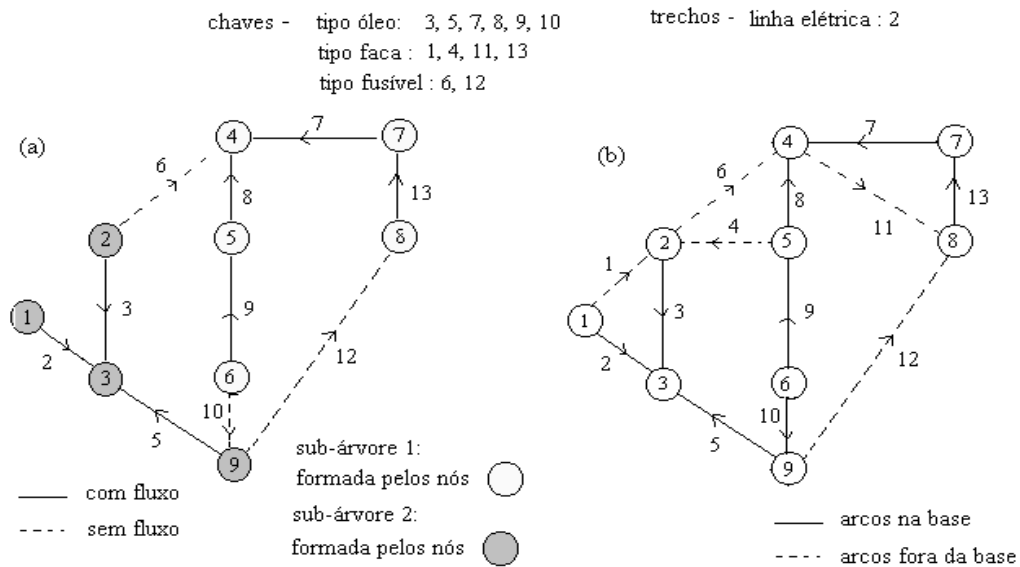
chaves - tipo óleo: 3, 5, 7, 8, 9, 10
tipo faca : 1, 4, 11, 13
tipo fusível : 6, 12

trechos - linha elétrica : 2

(a)

4 7 7
6
8 13
2 5 8
3 9
1 12
2 3 6
10
5
9

sub-árvore 1:
formada pelos nós

sub-árvore 2:
formada pelos nós

com fluxo
sem fluxo

(b)

4 7 7
6
8 13
4 11
2 5 8
1
3 9
1
12
2 3 6
10
5
9

arcos na base
arcos fora da base